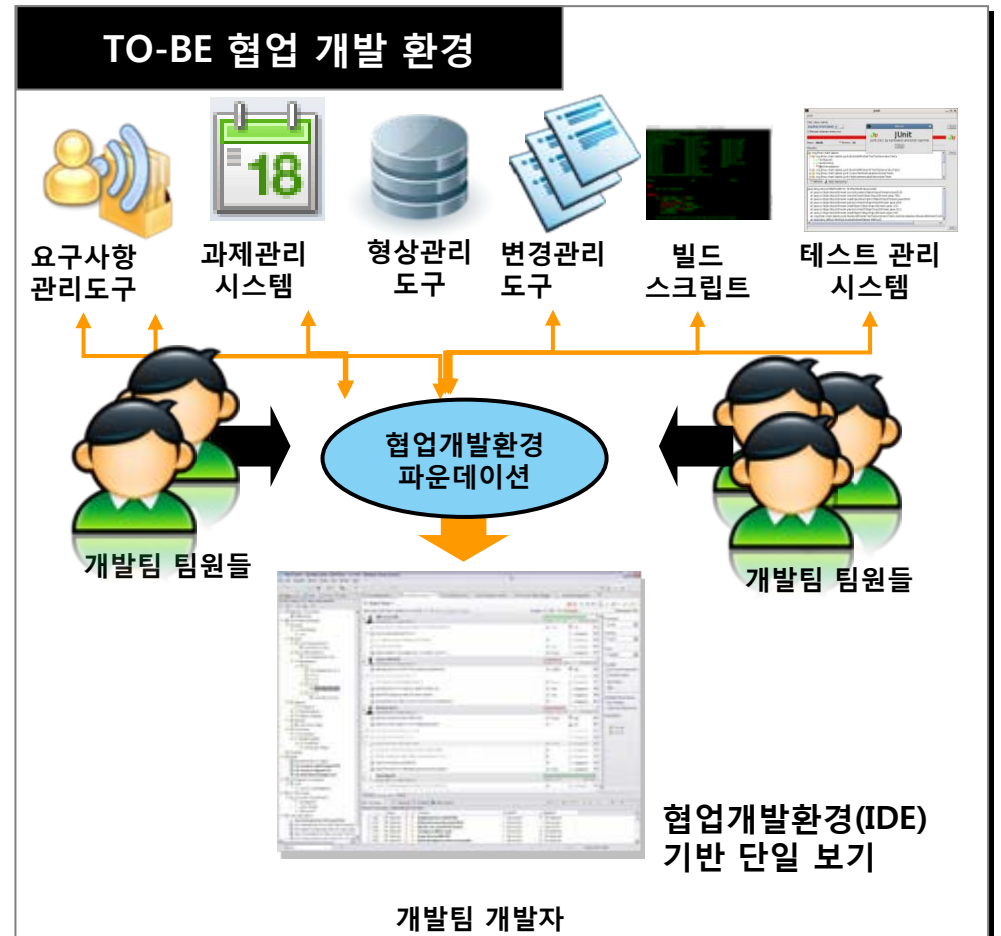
TO-BE 협업 개발 환경

18

JUnit

요구사항 관리도구

과제관리 시스템

형상관리 도구

변경관리 도구

빌드 스크립트

테스트 관리 시스템

협업개발환경 파운데이션

개발팀 팀원들

개발팀 팀원들

협업개발환경(IDE) 기반 단일 보기

개발팀 개발자